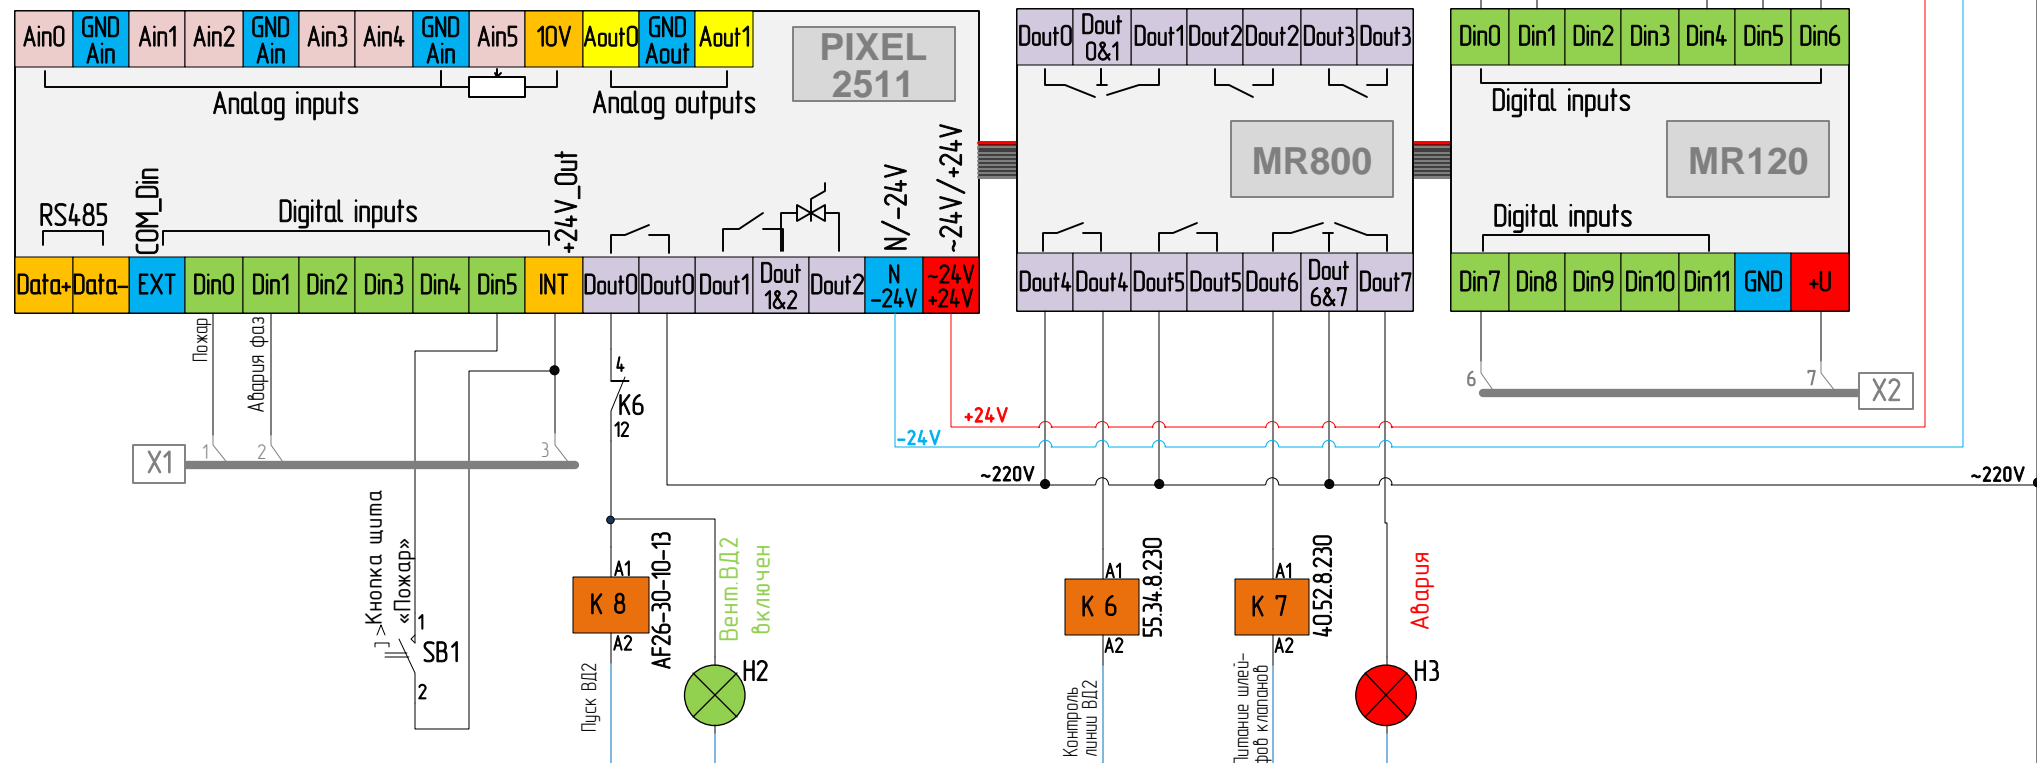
Ain0 GND Ain Ain1 Ain2 GND Ain Ain3 Ain4 GND Ain Ain5 10V Aout0 GND Aout Aout1

PIXEL 2511

Analog inputs

Analog outputs

RS485

COM_Din

Digital inputs

+24V_Out

N/-24V

~24V/+24V

Data+ Data- EXT Din0 Din1 Din2 Din3 Din4 Din5 INT Dout0 Dout0 Dout1 Dout 1&2 Dout2 N -24V ~24V +24V

Dout0 Dout 0&1 Dout1 Dout2 Dout2 Dout3 Dout3

MR800

Dout4 Dout4 Dout5 Dout5 Dout6 Dout 6&7 Dout7

Din0 Din1 Din2 Din3 Din4 Din5 Din6

Digital inputs

MR120

Digital inputs

Din7 Din8 Din9 Din10 Din11 GND +U

Пожар

Авария фаз

4

K6

12

X1

1 2 3

+24V

-24V

~220V

~220V

6 7 X2

Кнопка щита «Пожар»

1

SB1

2

A1

K 8

A2

AF26-30-10-13

Вент.ВД2 Включен

H2

Пуск ВД2

A1

K 6

A2

55.34.8.230

Контроль линии ВД2

A1

K 7

A2

40.52.8.230

Питание шлейфов клапанов

Авария

H3